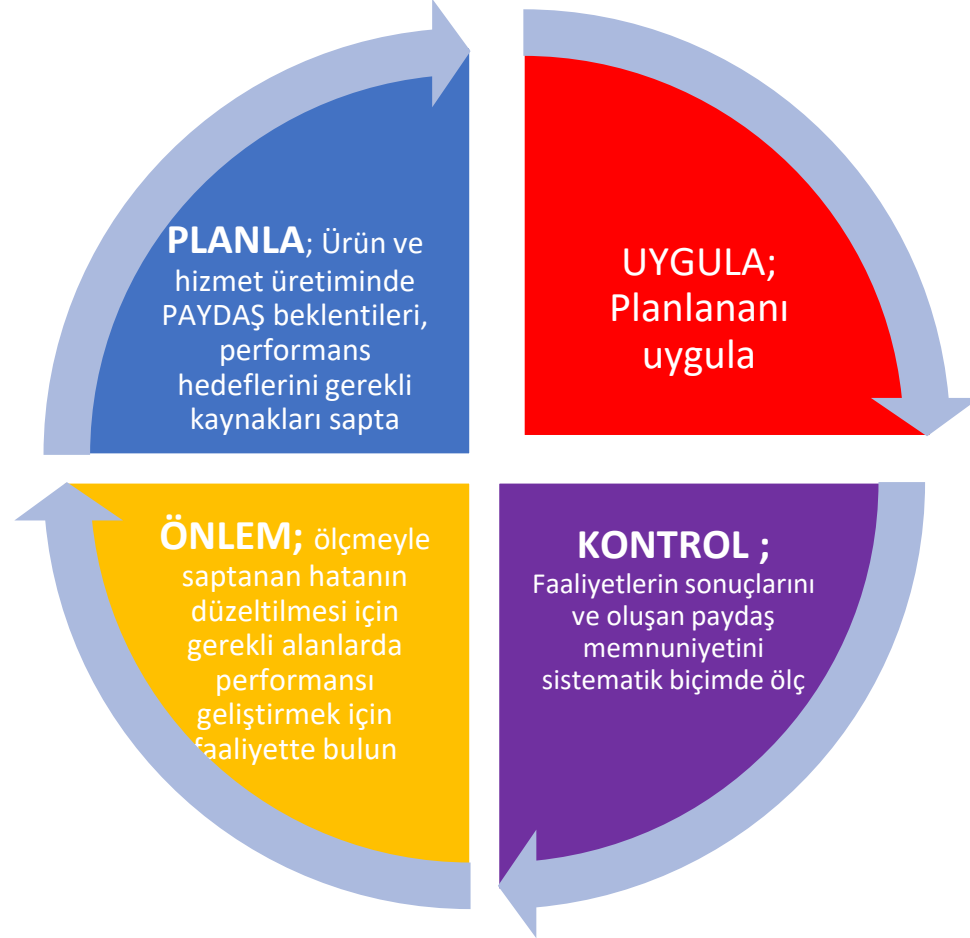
PLANLA; Ürün ve hizmet üretiminde PAYDAŞ beklentileri, performans hedeflerini gerekli kaynakları sapta

UYGULA; Planlananı uygula

KONTROL ; Faaliyetlerin sonuçlarını ve oluşan paydaş memnuniyetini sistematik biçimde ölç

ÖNLEM; ölçmeyle saptanan hatanın düzeltilmesi için gerekli alanlarda performansı geliştirmek için faaliyette bulun